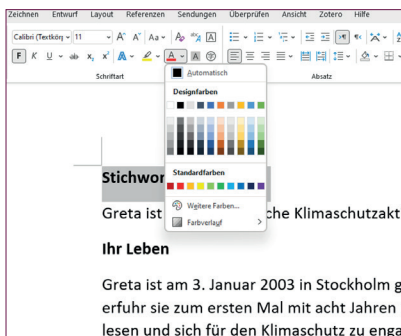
Zeichnen Entwurf Layout Referenzen Sendungen Überprüfen Ansicht Zotero Hilfe

Calibri (Textkörp 11 A A Aa A

F K U ab $x_2$ $x^2$ A A

Schriftart

Absatz

Automatisch

Designfarben

Standardfarben

Weitere Farben...

Farbverlauf

Stichwor

Greta ist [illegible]che Klimaschutzakt

Ihr Leben

Greta ist am 3. Januar 2003 in Stockholm g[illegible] erfuhr sie zum ersten Mal mit acht Jahren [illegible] lesen und sich für den Klimaschutz zu enga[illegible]